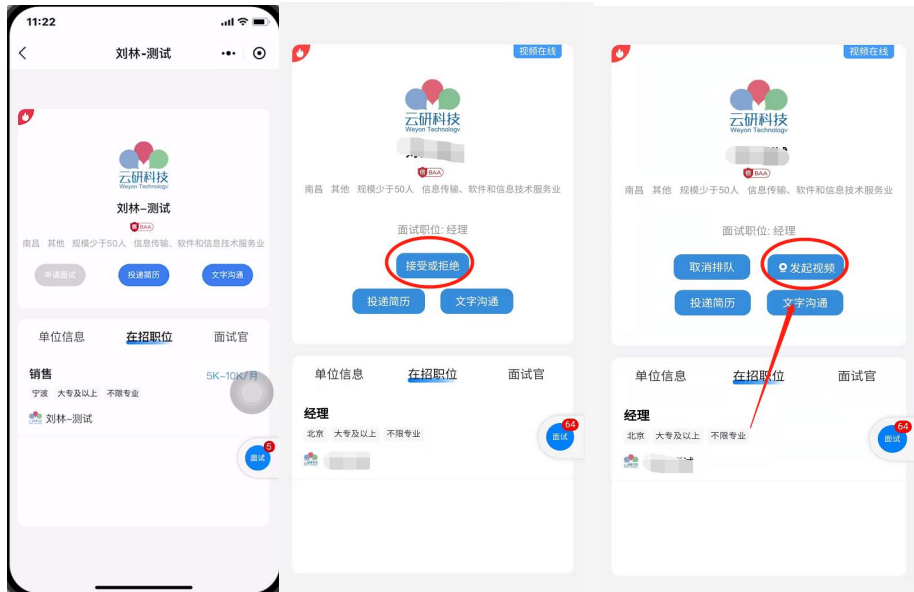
11:22

刘林-测试

云研科技
Weyon Technology

刘林-测试

BAA

南昌 其他 规模少于50人 信息传输、软件和信息技术服务业

申请面试 投递简历 文字沟通

单位信息 在招职位 面试官

销售 5K-10K/月

宁波 大专及以上 不限专业

刘林-测试

面试 5

视频在线

云研科技
Weyon Technology

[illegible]

BAA

南昌 其他 规模少于50人 信息传输、软件和信息技术服务业

面试职位: 经理

接受或拒绝

投递简历 文字沟通

单位信息 在招职位 面试官

经理

北京 大专及以上 不限专业

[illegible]

面试 64

视频在线

云研科技
Weyon Technology

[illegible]

BAA

南昌 其他 规模少于50人 信息传输、软件和信息技术服务业

面试职位: 经理

取消排队 发起视频

投递简历 文字沟通

单位信息 在招职位 面试官

经理

北京 大专及以上 不限专业

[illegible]

面试 64